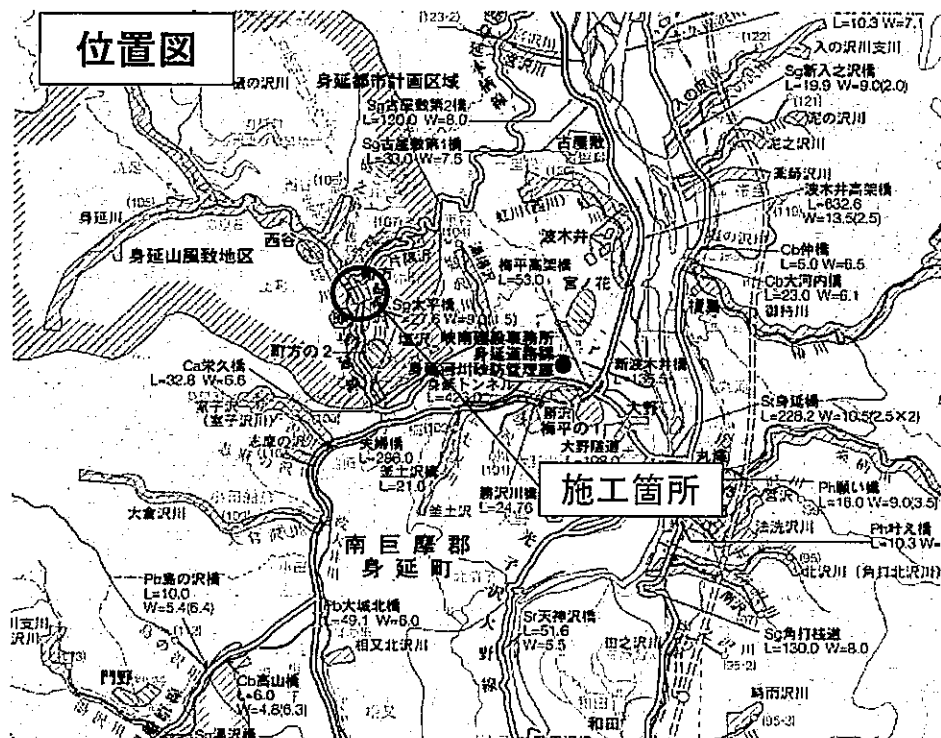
位置図

身延都市計画区域

Sg古屋敷第2橋
L=120.0 W=8.0

Sg古屋敷第1橋
L=33.0 W=7.5

古屋敷

L=10.3 W=7.1

入の沢川支川

Sg新入之沢橋
L=19.9 W=9.0(2.0)

泥之沢川

波木井高架橋
L=632.6
W=13.5(2.5)

身延川

西谷

身延山風致地区

波木井

梅平高架橋
L=53.0

宮ノ花

Cb仲橋
L=5.0 W=6.5

Cb大河内橋
L=23.0 W=6.1

Sg大平橋
L=27.6 W=9.0(1.5)

峡南建設事務所
身延道路課

身延河川砂防管理室

新波木井橋
L=135.5

町方の2

Ca栄久橋
L=32.8 W=6.6

身延トンネル
L=423.0

梅平の1

大野

Sr身延橋
L=228.2 W=10.5(2.5×2)

大野隧道

夫婦橋
L=296.0

釜土沢橋
L=21.0

釜土沢

鋳沢川橋
L=24.76

施工箇所

Ph願い橋
L=16.0 W=9.0(3.5)

法洗沢川

Ph什え橋
L=10.3 W=

大倉沢川

南巨摩郡
身延町

北沢川(角打北沢川)

Pb島の沢橋
L=10.0
W=5.4(6.4)

Pb大城北橋
L=49.1 W=6.0

相又北沢川

Sr天神沢橋
L=51.6
W=5.5

田之沢川

Sg角打桟道
L=130.0 W=8.0

Cb高山橋
L=6.0
W=4.8(6.3)

門野

和田

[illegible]沢川